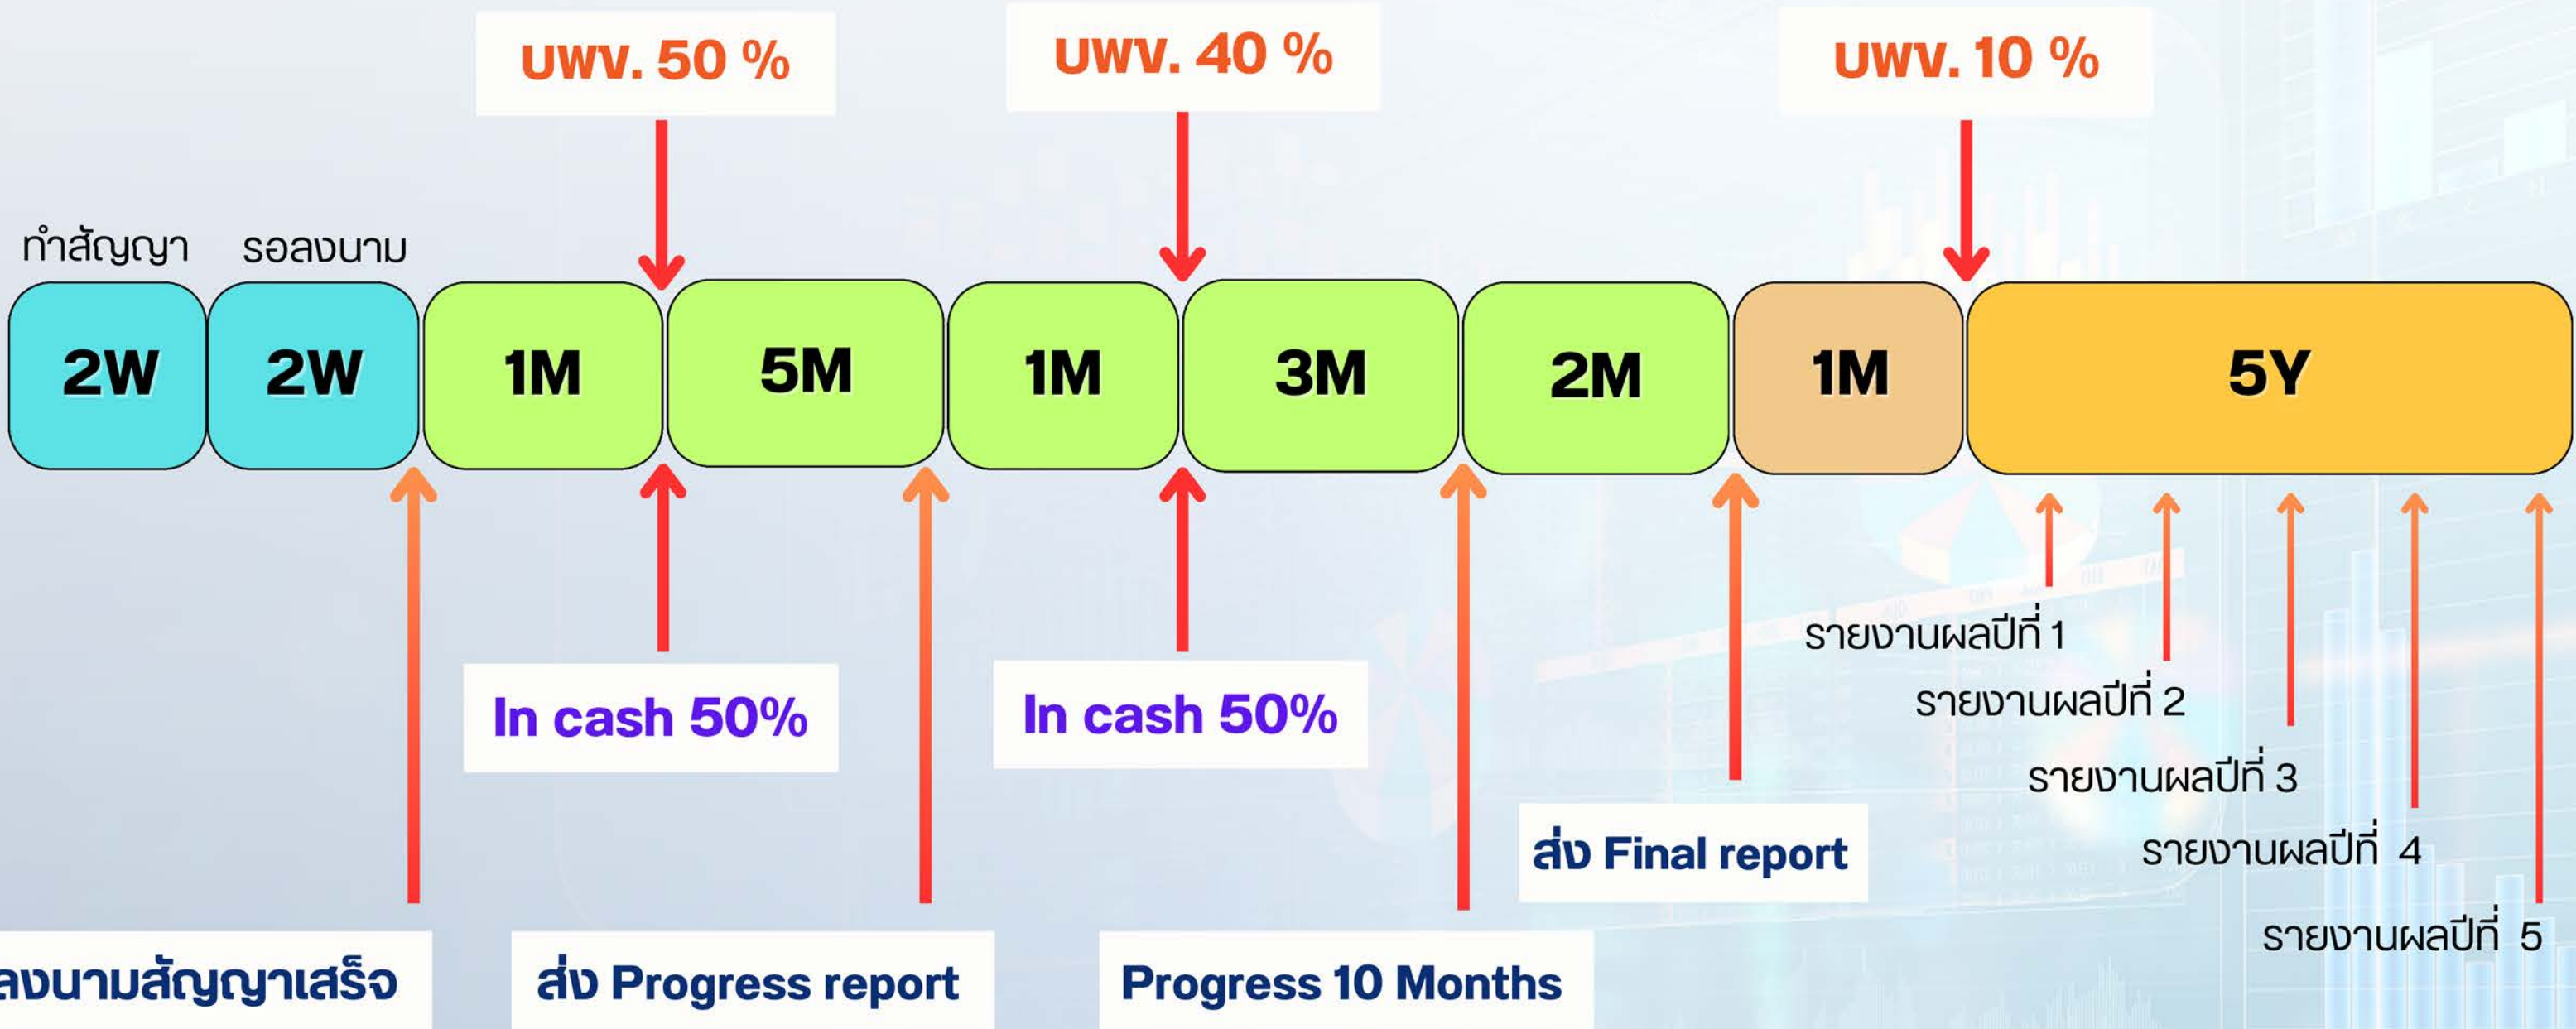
บพข. 50 %

บพข. 40 %

บพข. 10 %

ทำสัญญา รอลงนาม

2W 2W 1M 5M 1M 3M 2M 1M 5Y

In cash 50%

In cash 50%

รายงานผลปีที่ 1

รายงานผลปีที่ 2

รายงานผลปีที่ 3

ส่ง Final report

รายงานผลปีที่ 4

รายงานผลปีที่ 5

ลงนามสัญญาเสร็จ

ส่ง Progress report

Progress 10 Months